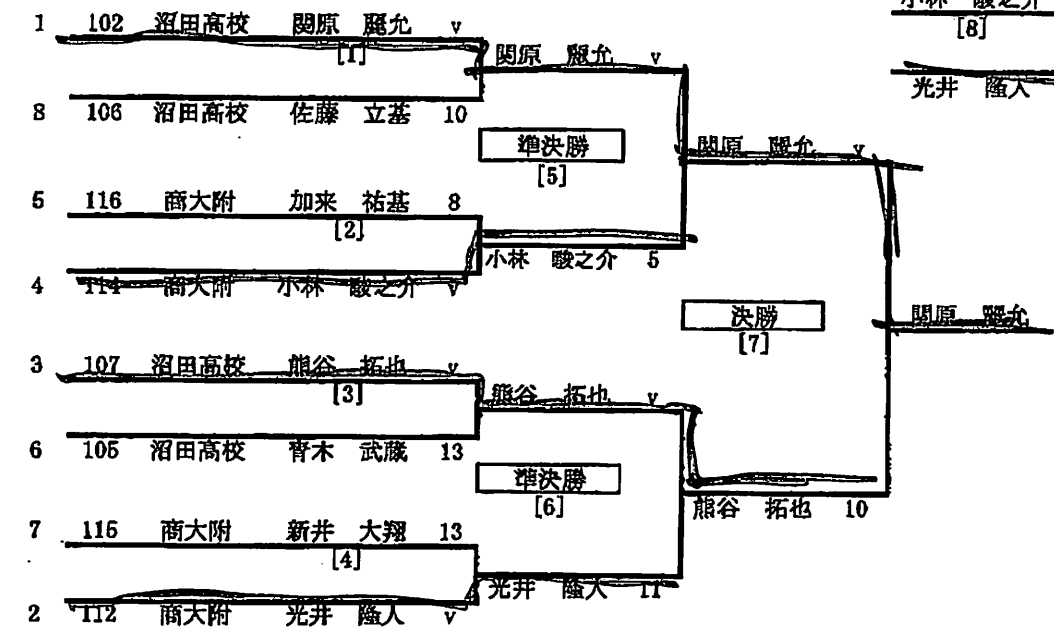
1 102 沼田高校 関原 麗允 v
[1]
8 106 沼田高校 佐藤 立基 10
関原 麗允 v
準決勝
[5]
5 116 商大附 加来 祐基 8
[2]
4 114 商大附 小林 駿之介 v
小林 駿之介 5
関原 麗允 v
決勝
[7]
関原 麗允
3 107 沼田高校 熊谷 拓也 v
[3]
6 105 沼田高校 青木 武蔵 13
熊谷 拓也 v
準決勝
[6]
7 115 商大附 新井 大翔 13
[4]
2 112 商大附 光井 隆人 v
光井 隆人 11
熊谷 拓也 10
小林 駿之介
[8]
光井 隆人